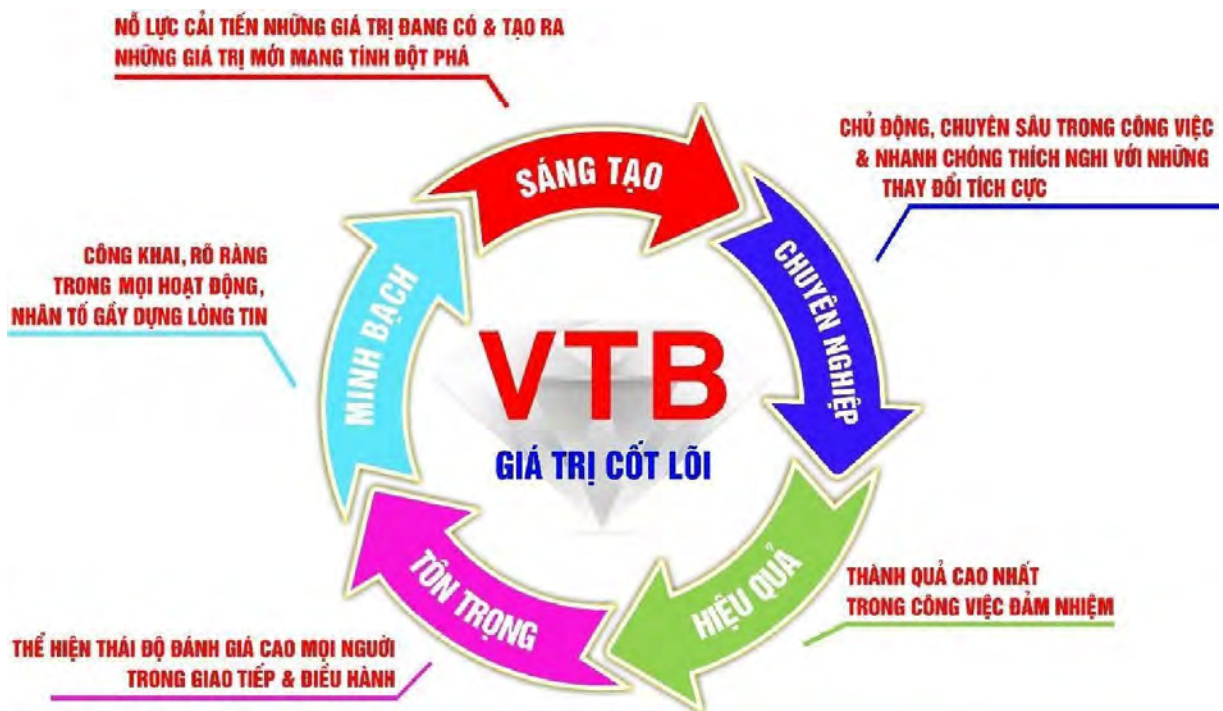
NỖ LỰC CẢI TIẾN NHỮNG GIÁ TRỊ ĐANG CÓ & TẠO RA NHỮNG GIÁ TRỊ MỚI MANG TÍNH ĐỘT PHÁ

SÁNG TẠO

CHỦ ĐỘNG, CHUYÊN SÂU TRONG CÔNG VIỆC & NHANH CHÓNG THÍCH NGHI VỚI NHỮNG THAY ĐỔI TÍCH CỰC

CÔNG KHAI, RÕ RÀNG TRONG MỌI HOẠT ĐỘNG, NHÂN TỐ GẦY DỰNG LÒNG TIN

MINH BẠCH

CHUYÊN NGHIỆP

VTB

GIÁ TRỊ CỐT LÕI

TÔN TRỌNG

HIỆU QUẢ

THÀNH QUẢ CAO NHẤT TRONG CÔNG VIỆC ĐẢM NHIỆM

THỂ HIỆN THÁI ĐỘ ĐÁNH GIÁ CAO MỌI NGƯỜI TRONG GIAO TIẾP & ĐIỀU HÀNH